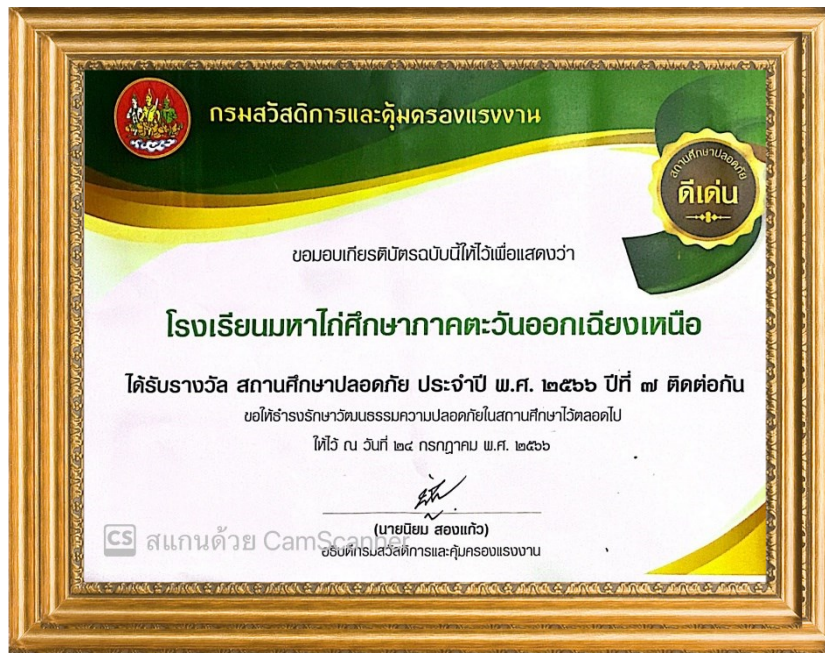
กรมสวัสดิการและคุ้มครองแรงงาน

สถานศึกษาปลอดภัย
ดีเด่น

ขอมอบเกียรติบัตรฉบับนี้ให้ไว้เพื่อแสดงว่า

โรงเรียนมหาไถ่ศึกษาภาคตะวันออกเฉียงเหนือ

ได้รับรางวัล สถานศึกษาปลอดภัย ประจำปี พ.ศ. ๒๕๖๖ ปีที่ ๗ ติดต่อกัน

ขอให้ธำรงรักษาวัฒนธรรมความปลอดภัยในสถานศึกษาไว้ตลอดไป

ให้ไว้ ณ วันที่ ๒๔ กรกฎาคม พ.ศ. ๒๕๖๖

(นายนิยม สองแก้ว)
อธิบดีกรมสวัสดิการและคุ้มครองแรงงาน

CS สแกนด้วย CamScanner